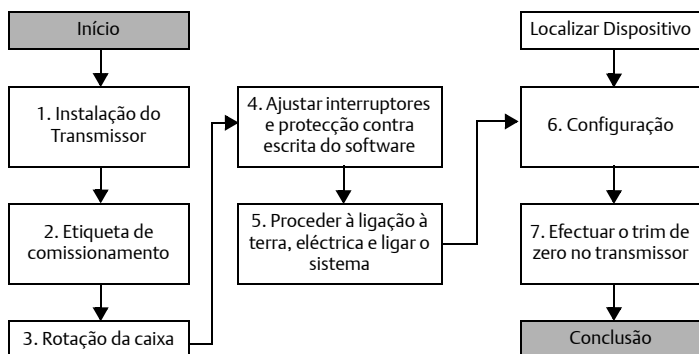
Início

1. Instalação do Transmissor

2. Etiqueta de comissionamento

3. Rotação da caixa

4. Ajustar interruptores e protecção contra escrita do software

5. Proceder à ligação à terra, eléctrica e ligar o sistema

Localizar Dispositivo

6. Configuração

7. Efectuar o trim de zero no transmissor

Conclusão